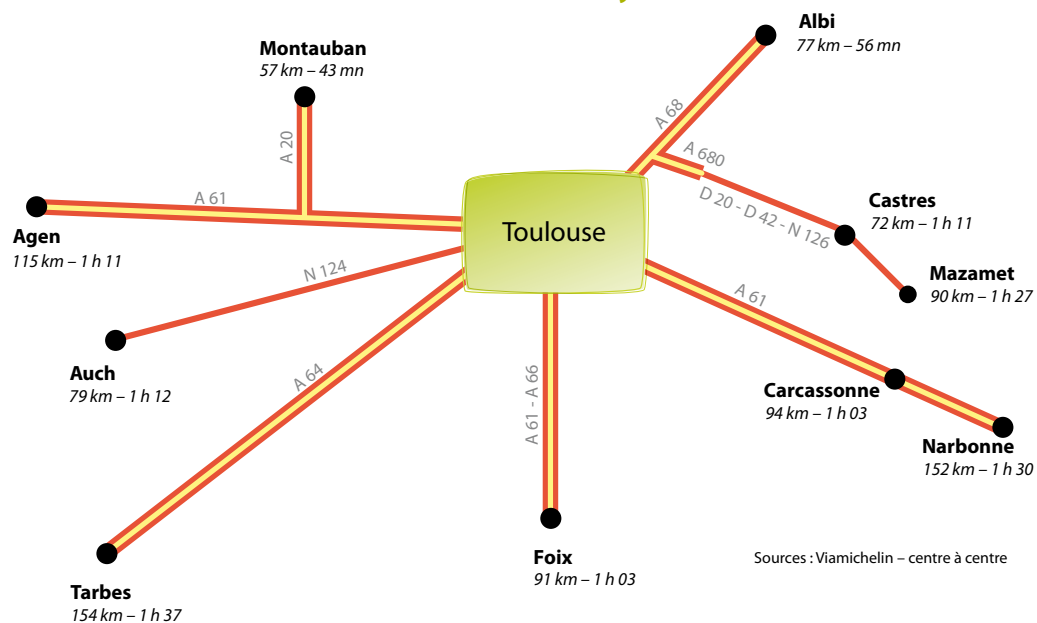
Montauban
57 km – 43 mn

Albi
77 km – 56 mn

A 20

A 68

A 680

A 61

Agen
115 km – 1 h 11

Toulouse

D 20 - D 42 - N 126

Castres
72 km – 1 h 11

Mazamet
90 km – 1 h 27

N 124

A 61

Auch
79 km – 1 h 12

A 64

A 61 - A 66

Carcassonne
94 km – 1 h 03

Narbonne
152 km – 1 h 30

Foix
91 km – 1 h 03

Sources : Viamichelin – centre à centre

Tarbes
154 km – 1 h 37